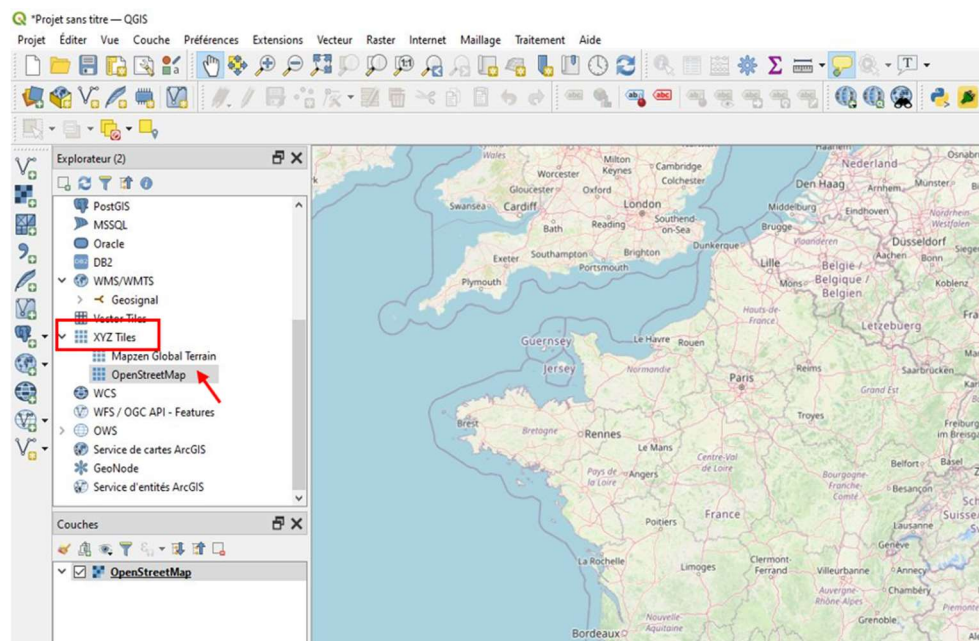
*Projet sans titre — QGIS

Projet Éditer Vue Couche Préférences Extensions Vecteur Raster Internet Maillage Traitement Aide

Explorateur (2)

PostGIS
MSSQL
Oracle
DB2
WMS/WMTS
Geosignal
Vector Tiles
XYZ Tiles
Mapzen Global Terrain
OpenStreetMap
WCS
WFS / OGC API - Features
OWS
Service de cartes ArcGIS
GeoNode
Service d'entités ArcGIS

Couches

OpenStreetMap

Wales
Milton Keynes
Cambridge
Worcester
Colchester
Gloucester
Oxford
Swansea
Cardiff
London
Bath
Reading
Southend-on-Sea
Southampton
Brighton
Exeter
Portsmouth
Plymouth
Dunkerque
Nederland
Den Haag
Arnhem
Münster
Osnabr
Middelburg
Eindhoven
Brugge
Vlaanderen
Düsseldorf
Lille
Aachen
Bonn
België / Belgique / Belgien
Koblenz
Siegen
Hauts-de-France
Letzebuerg
Guernsey
Le Havre
Rouen
Jersey
Normandie
Paris
Reims
Saarbrücken
Brest
Bretagne
Rennes
Le Mans
Centre-Val de Loire
Pays de la Loire
Angers
Tours
Orléans
Belfort
Basel
Freiburg im Breisga
Bourgogne-Franche-Comté
Besançon
Dijon
France
Poitiers
Lausanne
Suisse
Genève
La Rochelle
Limoges
Clermont-Ferrand
Villeurbanne
Annecy
Chambéry
Auvergne-Rhône-Alpes
Grenoble
Nouvelle-Aquitaine
Bordeaux